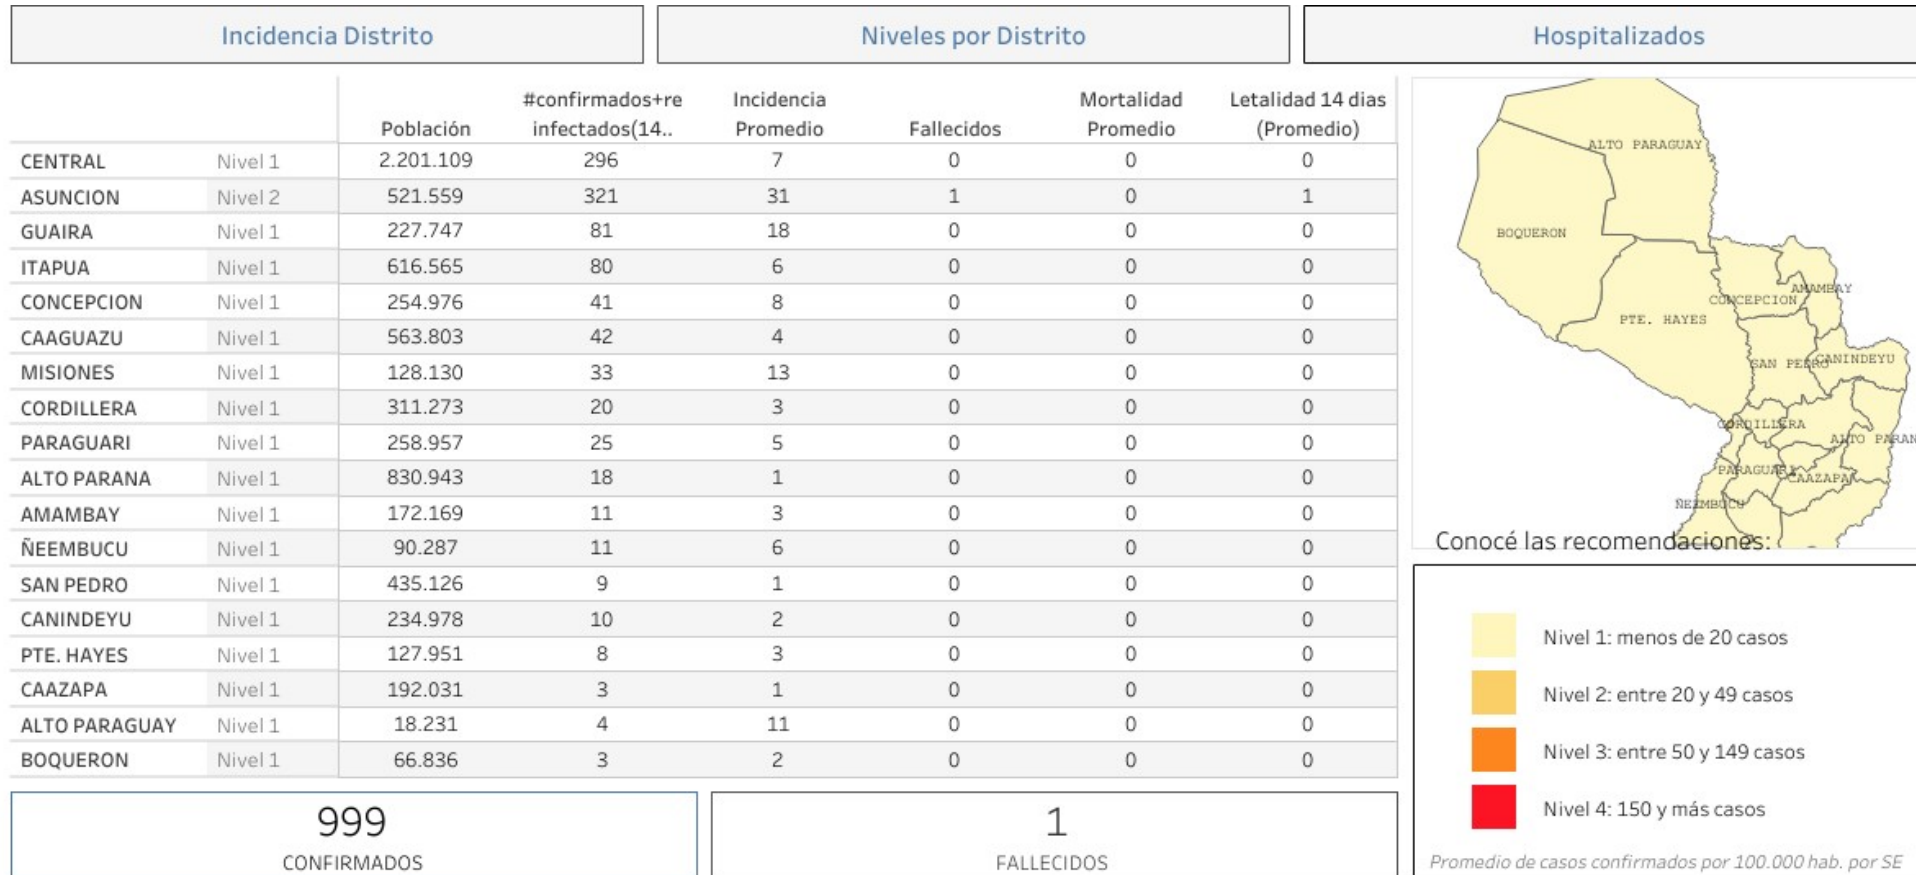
Incidencia Distrito

Niveles por Distrito

Hospitalizados

| | | Población | #confirmados+re infectados(14.. | Incidencia Promedio | Fallecidos | Mortalidad Promedio | Letalidad 14 dias (Promedio) |
|---|---|---|---|---|---|---|---|
| CENTRAL | Nivel 1 | 2.201.109 | 296 | 7 | 0 | 0 | 0 |
| ASUNCION | Nivel 2 | 521.559 | 321 | 31 | 1 | 0 | 1 |
| GUAIRA | Nivel 1 | 227.747 | 81 | 18 | 0 | 0 | 0 |
| ITAPUA | Nivel 1 | 616.565 | 80 | 6 | 0 | 0 | 0 |
| CONCEPCION | Nivel 1 | 254.976 | 41 | 8 | 0 | 0 | 0 |
| CAAGUAZU | Nivel 1 | 563.803 | 42 | 4 | 0 | 0 | 0 |
| MISIONES | Nivel 1 | 128.130 | 33 | 13 | 0 | 0 | 0 |
| CORDILLERA | Nivel 1 | 311.273 | 20 | 3 | 0 | 0 | 0 |
| PARAGUARI | Nivel 1 | 258.957 | 25 | 5 | 0 | 0 | 0 |
| ALTO PARANA | Nivel 1 | 830.943 | 18 | 1 | 0 | 0 | 0 |
| AMAMBAY | Nivel 1 | 172.169 | 11 | 3 | 0 | 0 | 0 |
| ÑEEMBUCU | Nivel 1 | 90.287 | 11 | 6 | 0 | 0 | 0 |
| SAN PEDRO | Nivel 1 | 435.126 | 9 | 1 | 0 | 0 | 0 |
| CANINDEYU | Nivel 1 | 234.978 | 10 | 2 | 0 | 0 | 0 |
| PTE. HAYES | Nivel 1 | 127.951 | 8 | 3 | 0 | 0 | 0 |
| CAAZAPA | Nivel 1 | 192.031 | 3 | 1 | 0 | 0 | 0 |
| ALTO PARAGUAY | Nivel 1 | 18.231 | 4 | 11 | 0 | 0 | 0 |
| BOQUERON | Nivel 1 | 66.836 | 3 | 2 | 0 | 0 | 0 |

ALTO PARAGUAY
BOQUERON
AMAMBAY
CONCEPCION
PTE. HAYES
SAN PEDRO
CANINDEYU
CORDILLERA
ALTO PARAN
PARAGUARI
CAAZAPA
ÑEEMBUCU

Conocé las recomendaciones:

999
CONFIRMADOS

1
FALLECIDOS

Nivel 1: menos de 20 casos
Nivel 2: entre 20 y 49 casos
Nivel 3: entre 50 y 149 casos
Nivel 4: 150 y más casos

Promedio de casos confirmados por 100.000 hab. por SE